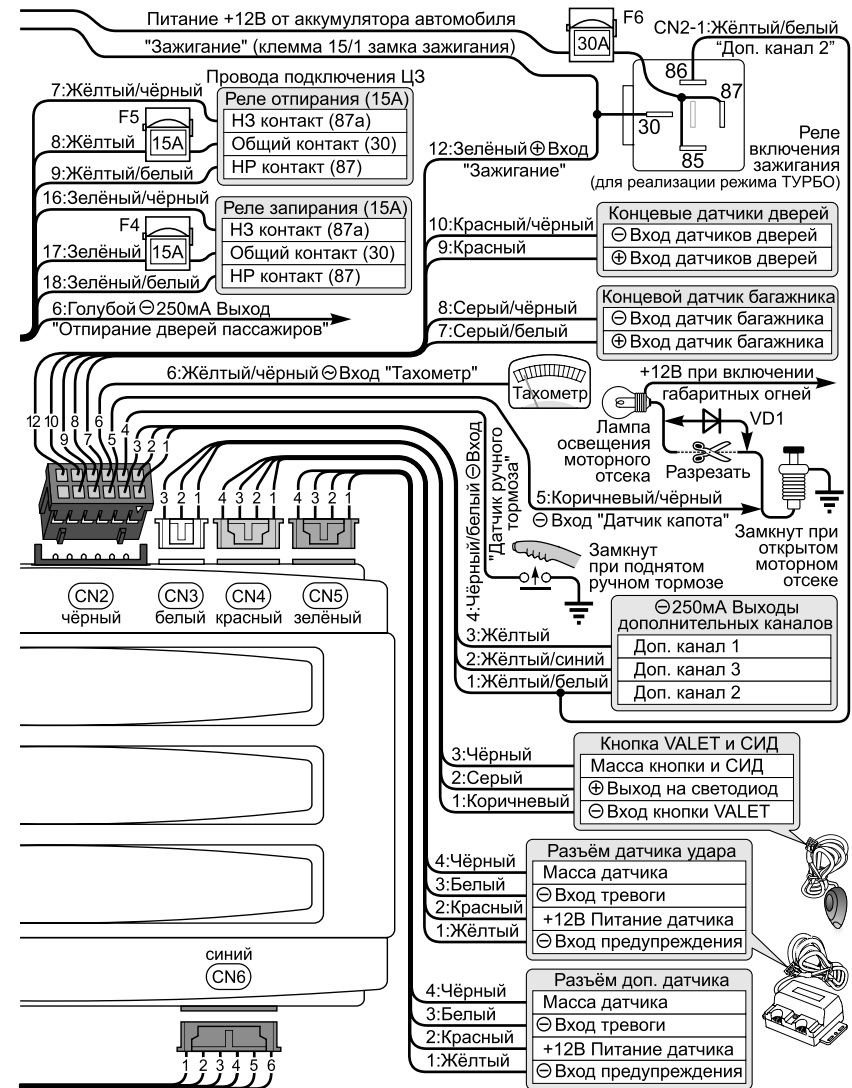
Питание +12В от аккумулятора автомобиля

F6

30A

CN2-1:Жёлтый/белый "Доп. канал 2"

"Зажигание" (клемма 15/1 замка зажигания)

7:Жёлтый/чёрный

Провода подключения ЦЗ

Реле отпирания (15А)

F5

НЗ контакт (87а)

8:Жёлтый

15A

Общий контакт (30)

9:Жёлтый/белый

НР контакт (87)

86

87

30

85

Реле включения зажигания (для реализации режима ТУРБО)

12:Зелёный ⊕ Вход "Зажигание"

16:Зелёный/чёрный

Реле запирания (15А)

F4

НЗ контакт (87а)

17:Зелёный

15A

Общий контакт (30)

18:Зелёный/белый

НР контакт (87)

10:Красный/чёрный

Концевые датчики дверей

⊖ Вход датчиков дверей

9:Красный

⊕ Вход датчиков дверей

6:Голубой ⊖ 250мА Выход "Отпирание дверей пассажиров"

8:Серый/чёрный

Концевой датчик багажника

⊖ Вход датчик багажника

7:Серый/белый

⊕ Вход датчик багажника

6:Жёлтый/чёрный ⊖ Вход "Тахометр"

Тахометр

+12В при включении габаритных огней

VD1

Лампа освещения моторного отсека

Разрезать

12 10 8 6

9 7 5

4 3 2 1

3 2 1

4 3 2 1

4 3 2 1

4:Чёрный/белый ⊖ Вход "Датчик ручного тормоза"

5:Коричневый/чёрный

⊖ Вход "Датчик капота"

Замкнут при открытом моторном отсеке

Замкнут при поднятом ручном тормозе

CN2 чёрный

CN3 белый

CN4 красный

CN5 зелёный

⊖250мА Выходы дополнительных каналов

3:Жёлтый

Доп. канал 1

2:Жёлтый/синий

Доп. канал 3

1:Жёлтый/белый

Доп. канал 2

Кнопка VALET и СИД

3:Чёрный

Масса кнопки и СИД

2:Серый

⊕ Выход на светодиод

1:Коричневый

⊖ Вход кнопки VALET

Разъём датчика удара

4:Чёрный

Масса датчика

3:Белый

⊖ Вход тревоги

2:Красный

+12В Питание датчика

1:Жёлтый

⊖ Вход предупреждения

синий CN6

Разъём доп. датчика

4:Чёрный

Масса датчика

3:Белый

⊖ Вход тревоги

2:Красный

+12В Питание датчика

1:Жёлтый

⊖ Вход предупреждения

1 2 3 4 5 6